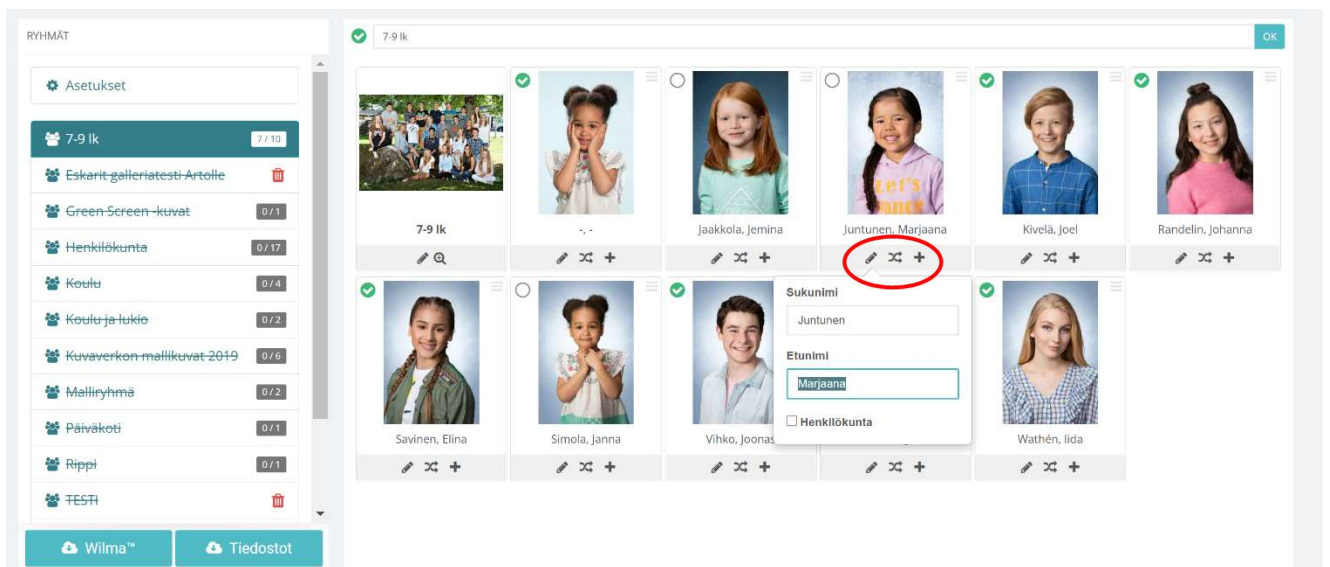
RYHMÄT

Asetukset

7-9 lk 7 / 10

Eskarit galleriatesti Artolle

Green Screen -kuvat 0 / 1

Henkilökunta 0 / 17

Koulu 0 / 4

Koulu ja lukio 0 / 2

Kuvaverkon mallikuvat 2019 0 / 6

Malliryhmä 0 / 2

Päiväkoti 0 / 1

Rippi 0 / 1

TESTI

Wilma™

Tiedostot

7-9 lk

OK

7-9 lk

-, -

Jaakkola, Jemina

Juntunen, Marjaana

Kivelä, Joel

Randelin, Johanna

Savinen, Elina

Simola, Janna

Vihko, Joonas

Wathén, Iida

Sukunimi

Juntunen

Etunimi

Marjaana

Henkilökunta